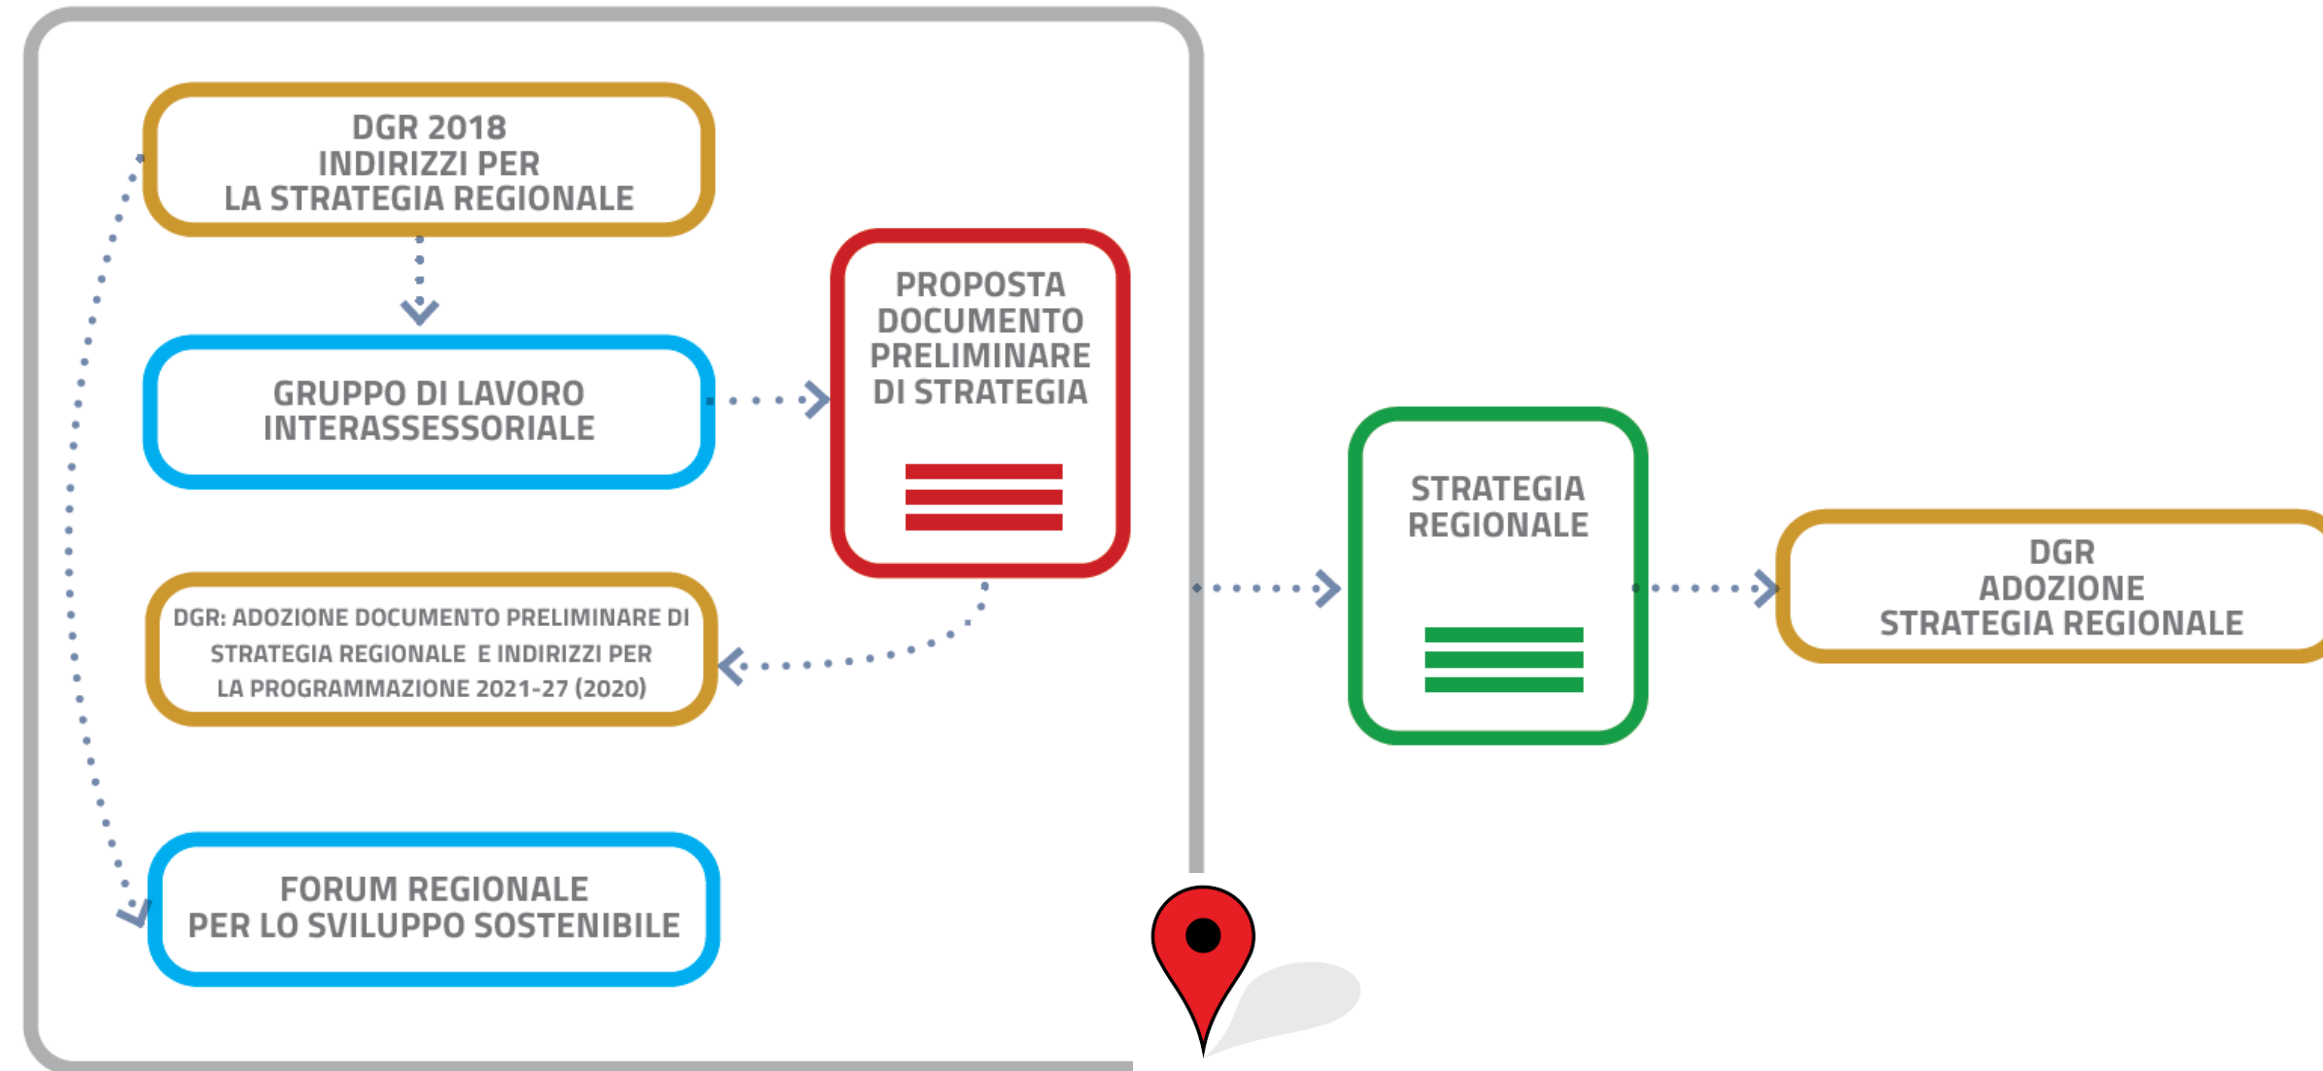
DGR 2018
INDIRIZZI PER
LA STRATEGIA REGIONALE

GRUPPO DI LAVORO
INTERASSESSORIALE

PROPOSTA
DOCUMENTO
PRELIMINARE
DI STRATEGIA

DGR: ADOZIONE DOCUMENTO PRELIMINARE DI STRATEGIA REGIONALE E INDIRIZZI PER LA PROGRAMMAZIONE 2021-27 (2020)

FORUM REGIONALE
PER LO SVILUPPO SOSTENIBILE

STRATEGIA
REGIONALE

DGR
ADOZIONE
STRATEGIA REGIONALE